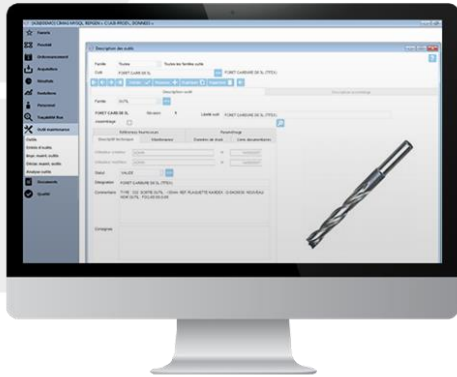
Description des outils

Famille Toutes Toutes les familles outils

Outil FORET CARBURE 5X DL FORET CARBURE 5X DL (TTCH)

Description outil

Famille OUTIL

FORET CARBURE 5X DL Version 1 Libellé outil FORET CARBURE 5X DL

Assemblage

Références fournisseur

Descriptif technique

Statut VALIDE

Désignation FORET CARBURE 5X DL (TTCH)

Commentaire

Consignes

Yssenia

Fiscalité

Ordonnancement

Acquisition

Stockage

Production

Personnel

Traçabilité flux

Outil maintenance

Outils

Entrée d'outils

Documents

Qualité